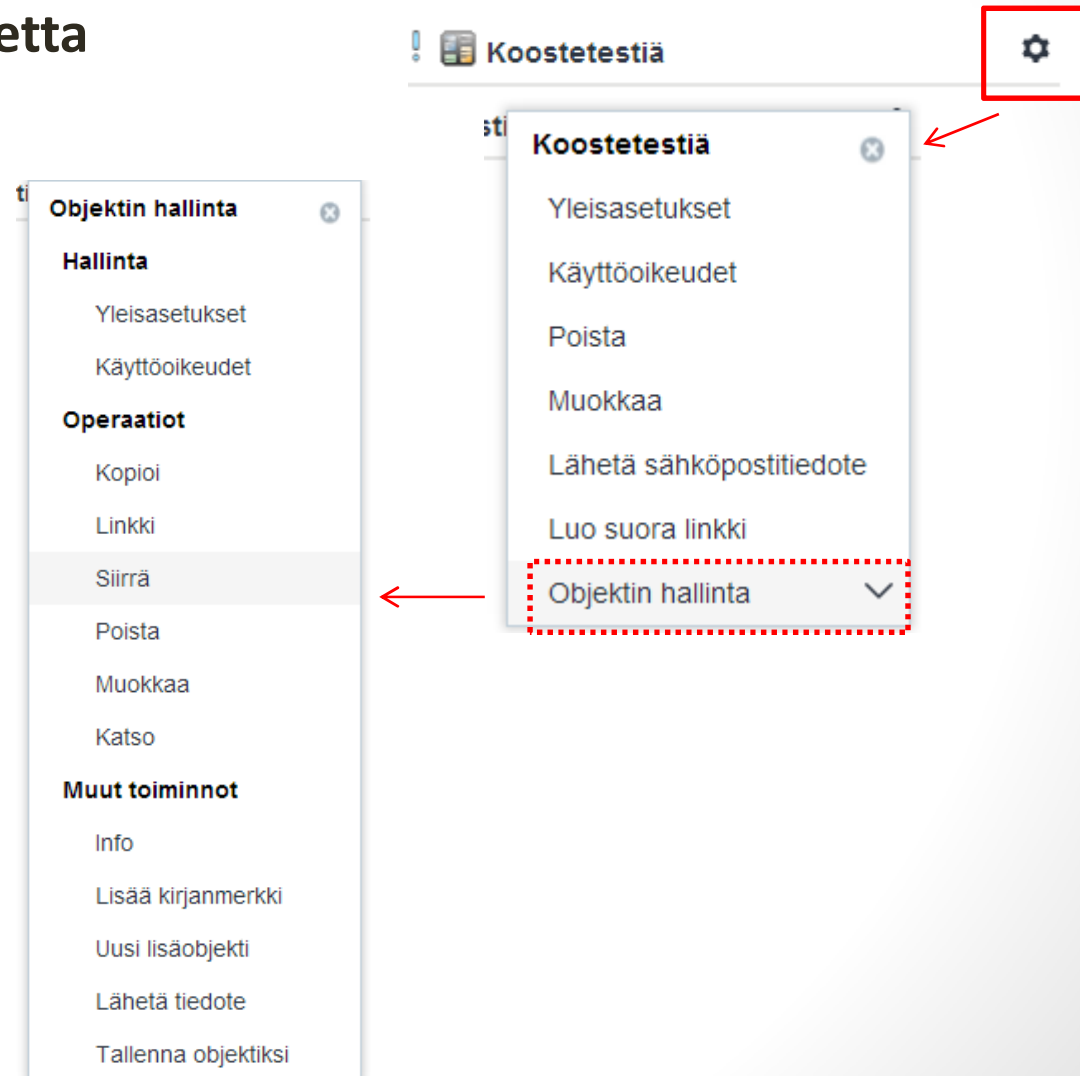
etta

! Koostetestiä

sti

Koostetestiä

Yleisasetukset

Käyttöoikeudet

Poista

Muokkaa

Lähetä sähköpostitiedote

Luo suora linkki

Objektin hallinta

ti

Objektin hallinta

Hallinta

Yleisasetukset

Käyttöoikeudet

Operaatiot

Kopioi

Linkki

Siirrä

Poista

Muokkaa

Katso

Muut toiminnot

Info

Lisää kirjanmerkki

Uusi lisäobjekti

Lähetä tiedote

Tallenna objektiksi